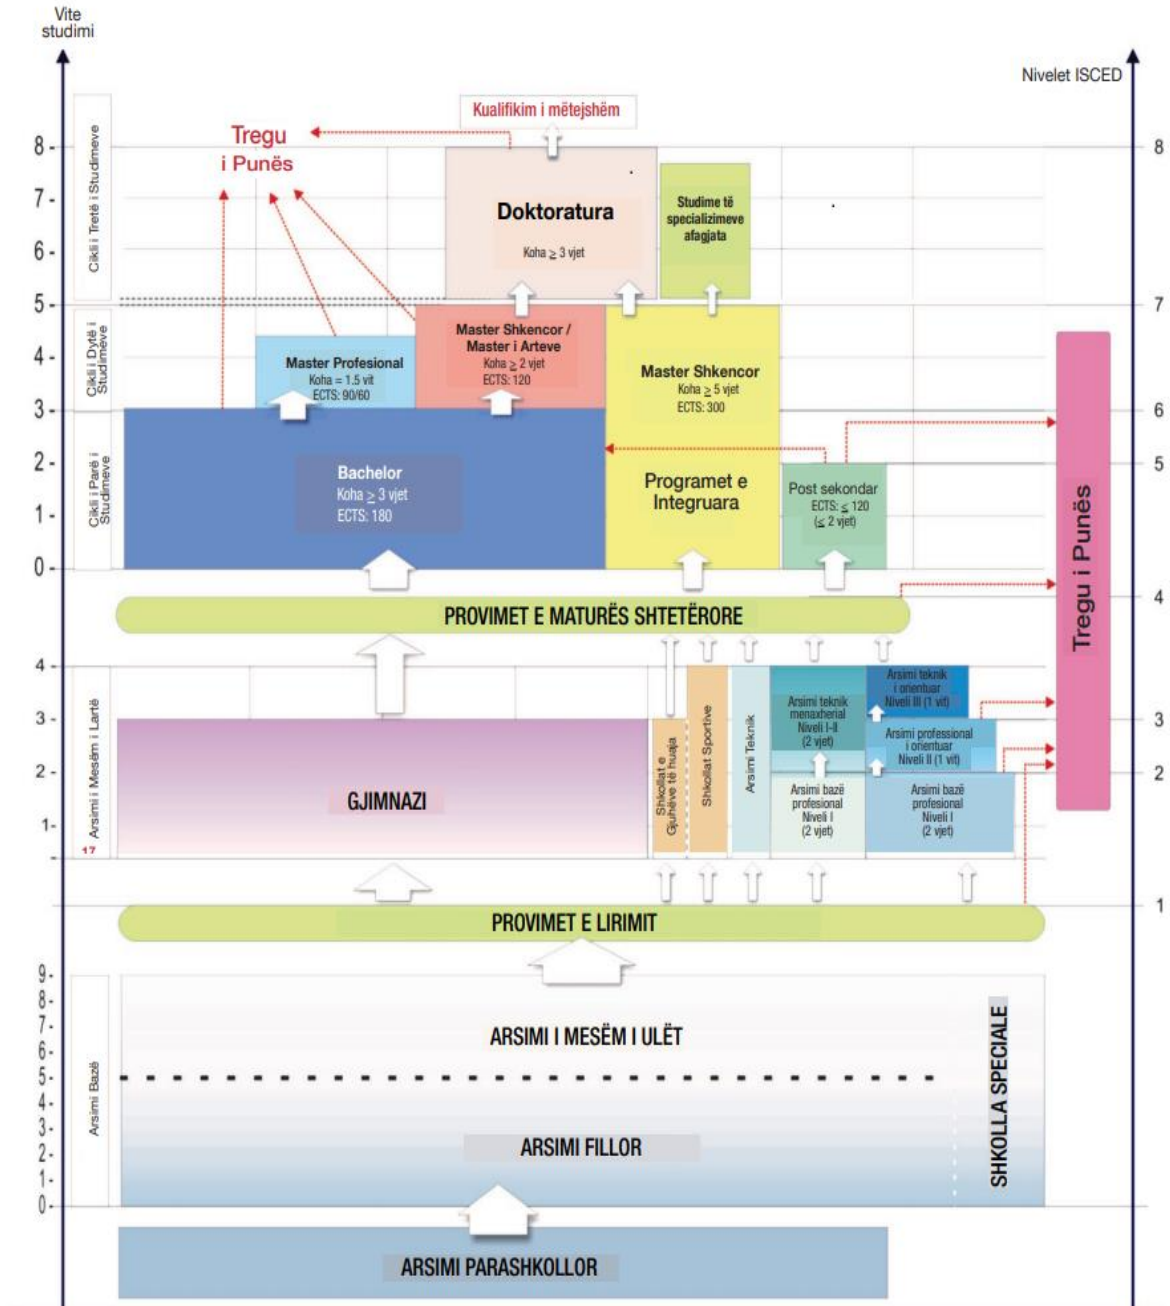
Vite studimi

Nivelet ISCED

Kualifikim i mëtejshëm

Tregu i Punës

Cikli i Tretë i Studimeve

Doktoratura
Koha $\geq$ 3 vjet

Studime të specializimeve afagjata

Cikli i Dytë i Studimeve

Master Profesional
Koha = 1.5 vit
ECTS: 90/60

Master Shkencor / Master i Arteve
Koha $\geq$ 2 vjet
ECTS: 120

Master Shkencor
Koha $\geq$ 5 vjet
ECTS: 300

Cikli i Parë i Studimeve

Bachelor
Koha $\geq$ 3 vjet
ECTS: 180

Programet e Integruara

Post sekondar
ECTS: $\leq$ 120
($\leq$ 2 vjet)

Tregu i Punës

PROVIMET E MATURËS SHTETËRORE

Arsimi i Mesëm i Lartë

GJIMNAZI

Shkollat e Gjuhëve të huaja

Shkollat Sportive

Arsimi Teknik

Arsimi teknik menaxherial Niveli I-II (2 vjet)

Arsimi teknik i orientuar Niveli III (1 vit)

Arsimi professional i orientuar Niveli II (1 vit)

Arsimi bazë profesional Niveli I (2 vjet)

Arsimi bazë profesional Niveli I (2 vjet)

PROVIMET E LIRIMIT

Arsimi Bazë

ARSIMI I MESËM I ULËT

ARSIMI FILLOR

SHKOLLA SPECIALE

ARSIMI PARASHKOLLOR

8 7 6 5 4 3 2 1 0
4 3 2 1
9 8 7 6 5 4 3 2 1 0
8 7 6 5 4 3 2 1